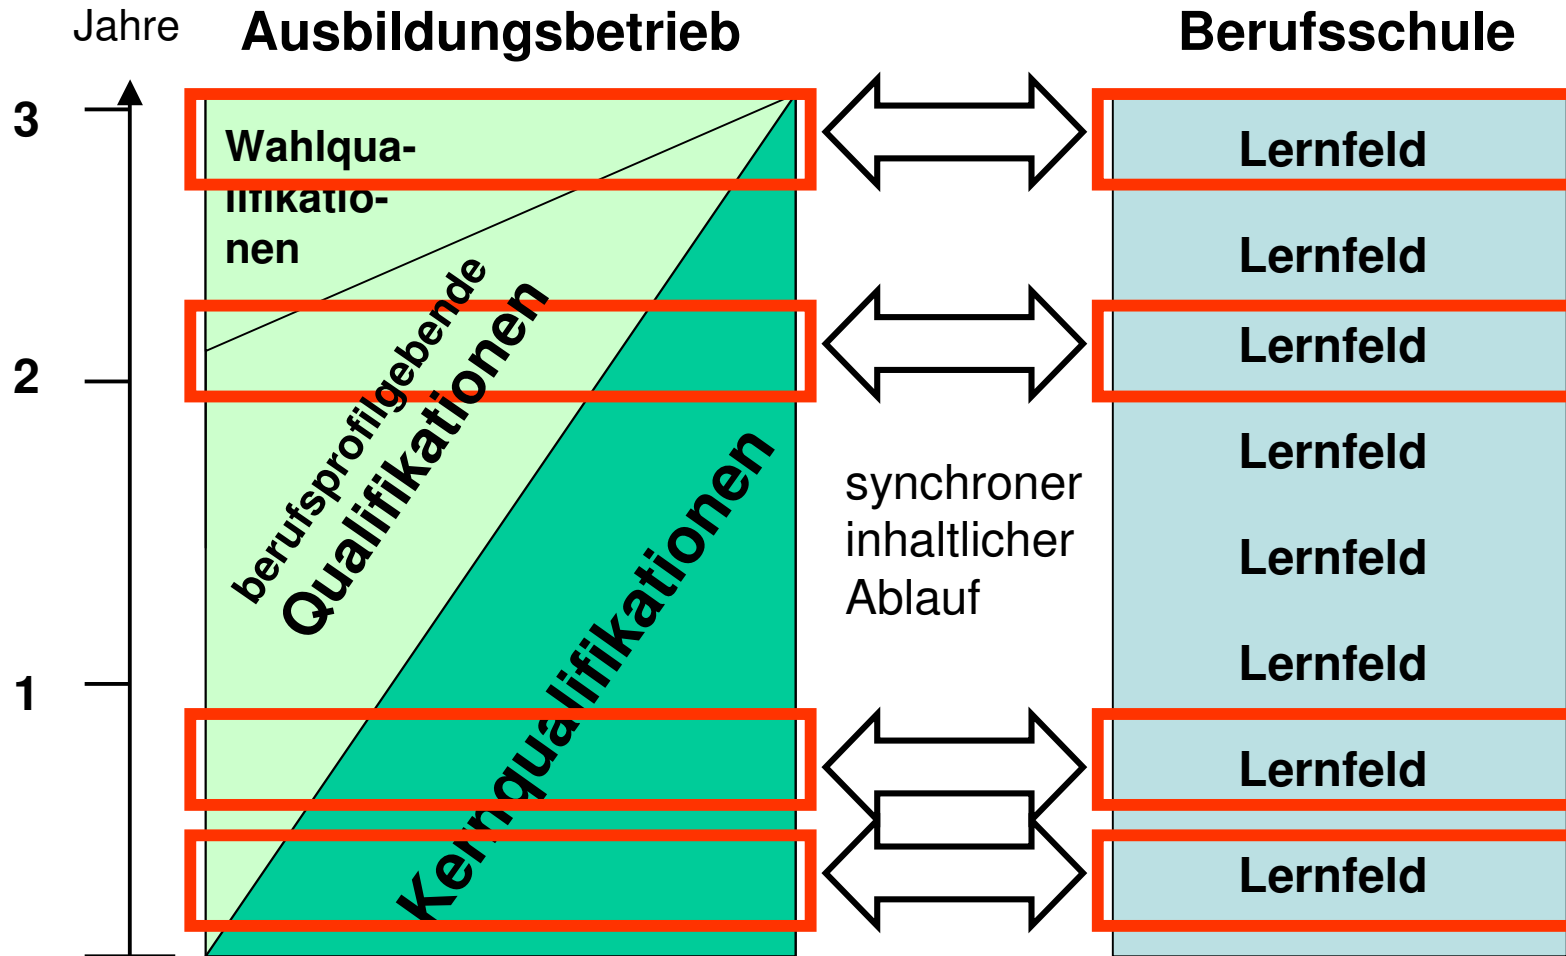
Jahre

Ausbildungsbetrieb

Berufsschule

3

2

1

Wahlqualifikationen

berufsprofilgebende Qualifikationen

Kernqualifikationen

synchroner inhaltlicher Ablauf

Lernfeld

Lernfeld

Lernfeld

Lernfeld

Lernfeld

Lernfeld

Lernfeld

Lernfeld